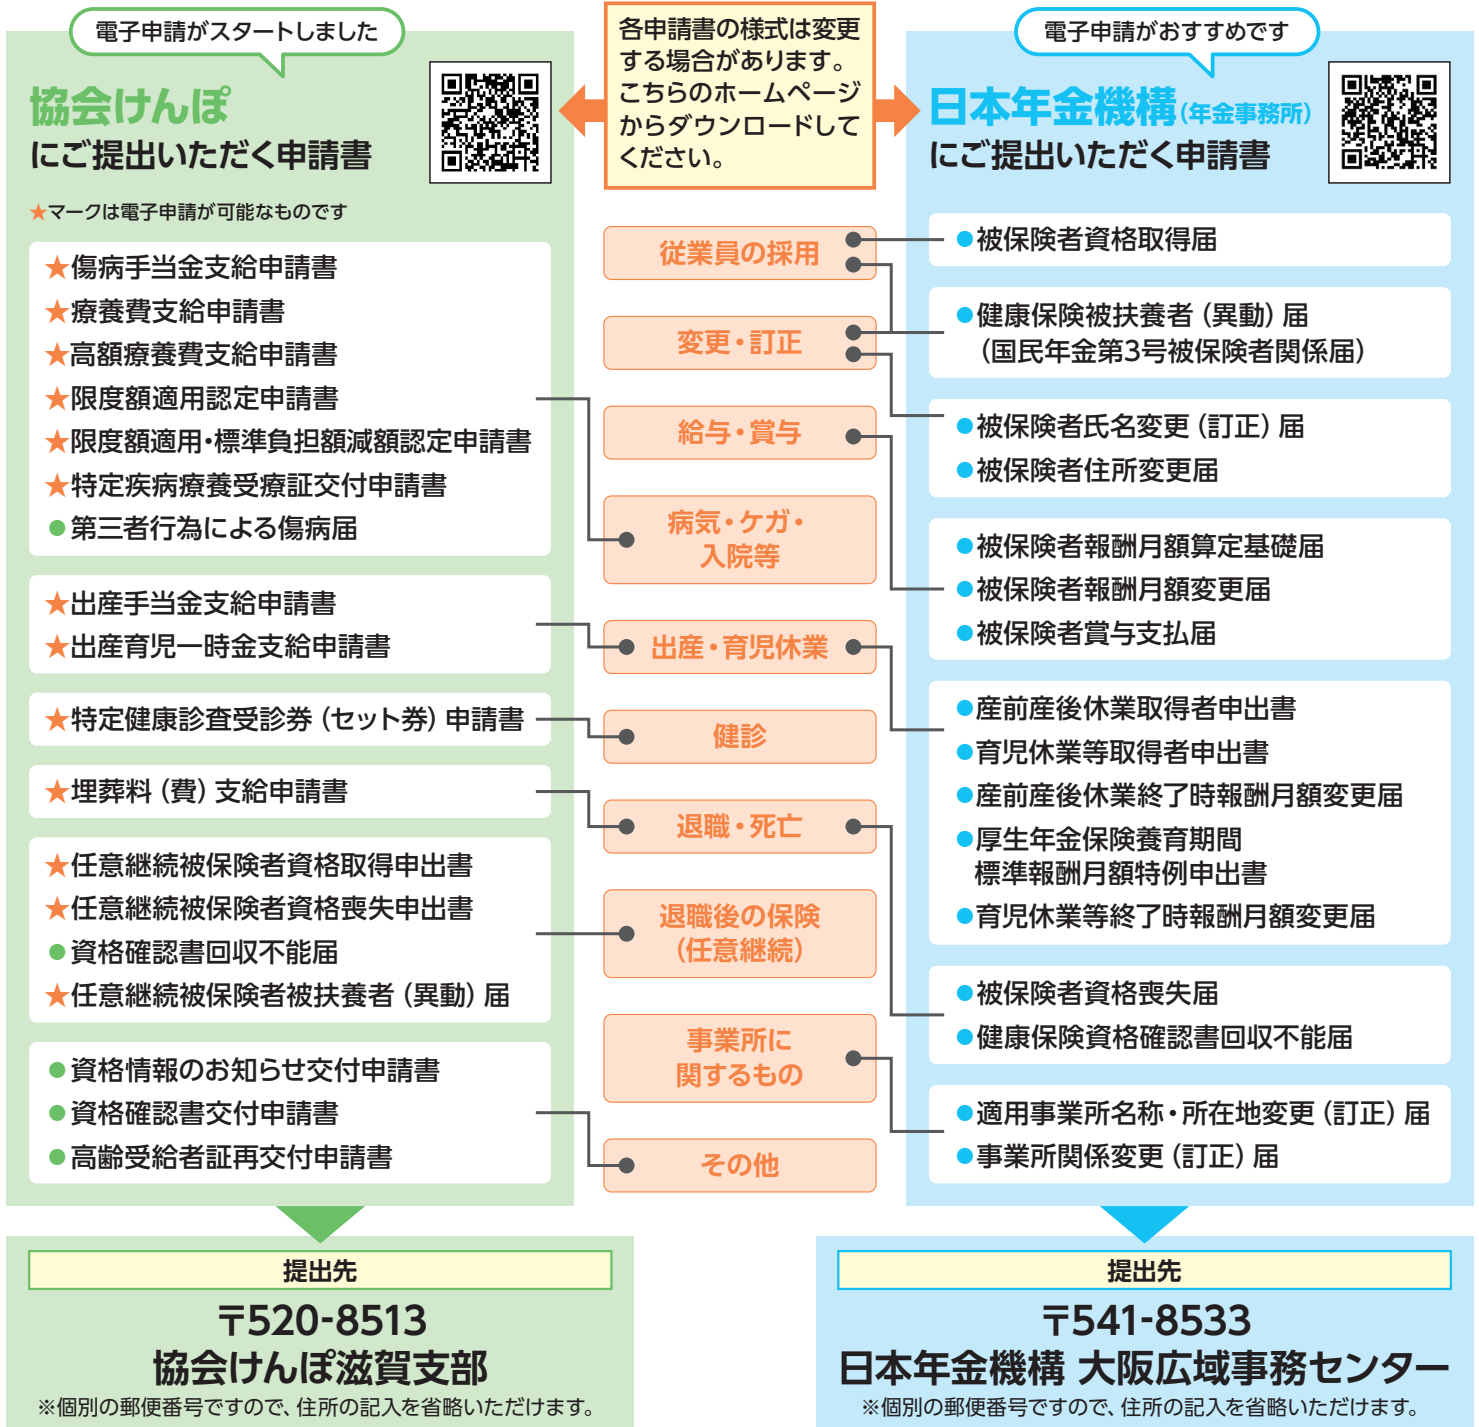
電子申請がスタートしました

協会けんぽ
にご提出いただく申請書

★マークは電子申請が可能なものです

★傷病手当金支給申請書
★療養費支給申請書
★高額療養費支給申請書
★限度額適用認定申請書
★限度額適用・標準負担額減額認定申請書
★特定疾病療養受療証交付申請書
●第三者行為による傷病届

★出産手当金支給申請書
★出産育児一時金支給申請書

★特定健康診査受診券（セット券）申請書

★埋葬料（費）支給申請書

★任意継続被保険者資格取得申出書
★任意継続被保険者資格喪失申出書
●資格確認書回収不能届
★任意継続被保険者被扶養者（異動）届

●資格情報のお知らせ交付申請書
●資格確認書交付申請書
●高齢受給者証再交付申請書

各申請書の様式は変更する場合があります。こちらのホームページからダウンロードしてください。

従業員の採用
変更・訂正
給与・賞与
病気・ケガ・入院等
出産・育児休業
健診
退職・死亡
退職後の保険（任意継続）
事業所に関するもの
その他

電子申請がおすすめです

日本年金機構（年金事務所）
にご提出いただく申請書

●被保険者資格取得届

●健康保険被扶養者（異動）届
（国民年金第3号被保険者関係届）

●被保険者氏名変更（訂正）届
●被保険者住所変更届

●被保険者報酬月額算定基礎届
●被保険者報酬月額変更届
●被保険者賞与支払届

●産前産後休業取得者申出書
●育児休業等取得者申出書
●産前産後休業終了時報酬月額変更届
●厚生年金保険養育期間標準報酬月額特例申出書
●育児休業等終了時報酬月額変更届

●被保険者資格喪失届
●健康保険資格確認書回収不能届

●適用事業所名称・所在地変更（訂正）届
●事業所関係変更（訂正）届

提出先
〒520-8513
協会けんぽ滋賀支部
※個別の郵便番号ですので、住所の記入を省略いただけます。

提出先
〒541-8533
日本年金機構 大阪広域事務センター
※個別の郵便番号ですので、住所の記入を省略いただけます。